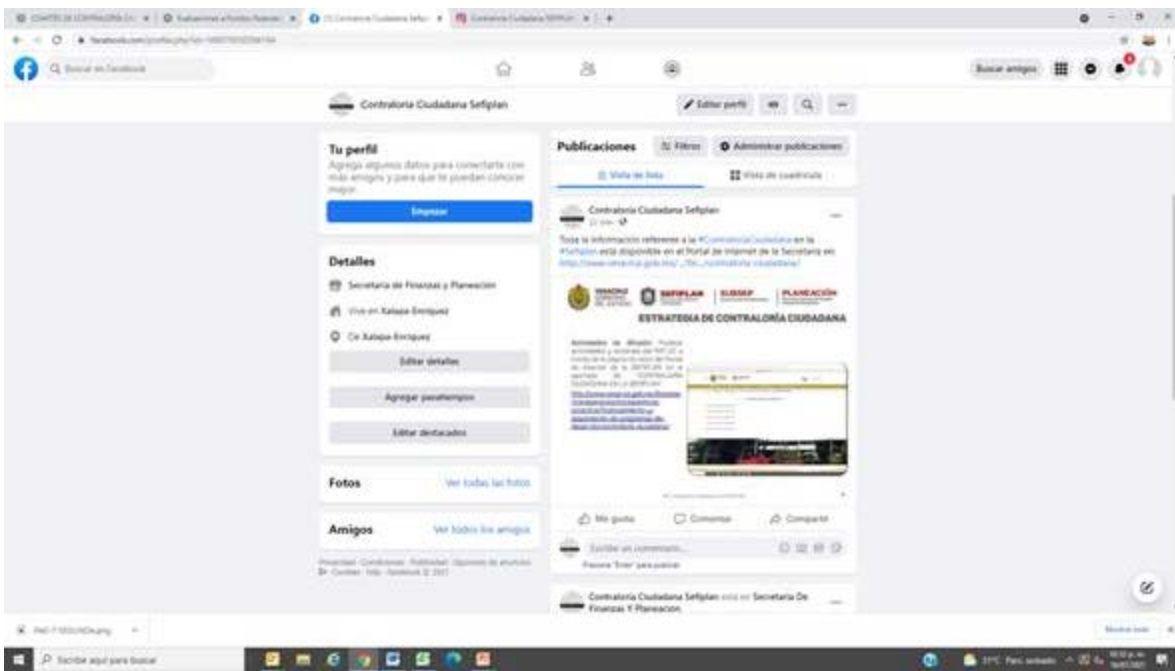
Contraloría Ciudadana Sefiplan

Editar perfil

Tu perfil
Agrega algunos datos para conectarte con más amigos y para que te puedan conocer mejor.

Empezar

Detalles
Secretaría de Finanzas y Planeación
Vive en Xalapa-Enríquez
De Xalapa-Enríquez

Editar detalles

Agregar pasatiempos

Editar destacados

Fotos
Ver todas las fotos

Amigos
Ver todos los amigos

Publicaciones
Filtros
Administrar publicaciones
Vista de lista
Vista de cuadrícula

Contraloría Ciudadana Sefiplan

Toda la información referente a la #ContraloríaCiudadana en la #Sefiplan está disponible en el Portal de Internet de la Secretaría en: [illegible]

SEFIPLAN | SUBSEF | PLANEACIÓN
ESTRATEGIA DE CONTRALORÍA CIUDADANA

Me gusta
Comentar
Compartir

Escribe un comentario...
Presiona Enter para publicar.

Contraloría Ciudadana Sefiplan está en Secretaría De Finanzas Y Planeacion.

Buscar amigos

Escribe aquí para buscar